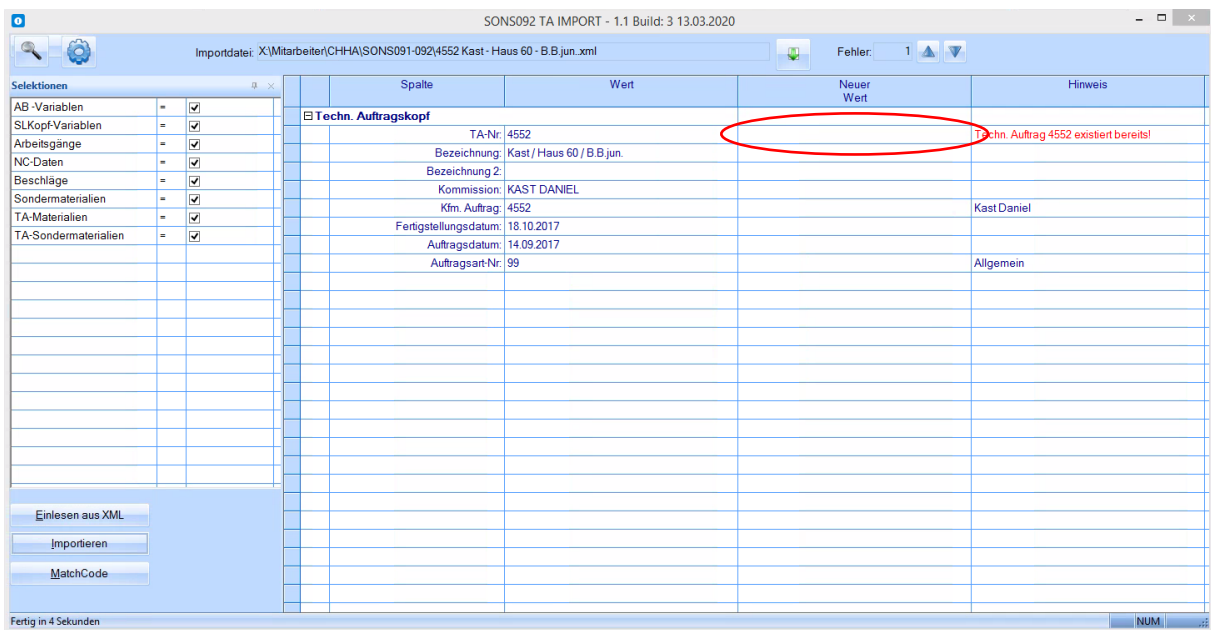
SONS092 TA IMPORT - 1.1 Build: 3 13.03.2020

Importdatei: X:\Mitarbeiter\CHHA\SONS091-092\4552 Kast - Haus 60 - B.B.jun..xml

Fehler: 1

Selektionen

| | | |
|---|---|---|
| AB -Variablen | = | ☑ |
| SLKopf-Variablen | = | ☑ |
| Arbeitsgänge | = | ☑ |
| NC-Daten | = | ☑ |
| Beschläge | = | ☑ |
| Sondermaterialien | = | ☑ |
| TA-Materialien | = | ☑ |
| TA-Sondermaterialien | = | ☑ |

Einlesen aus XML

Importieren

MatchCode

| Spalte | Wert | Neuer Wert | Hinweis |
|---|---|---|---|
| ⊟ Techn. Auftragskopf | | | |
| TA-Nr: | 4552 | | Techn. Auftrag 4552 existiert bereits! |
| Bezeichnung: | Kast / Haus 60 / B.B.jun. | | |
| Bezeichnung 2: | | | |
| Kommission: | KAST DANIEL | | |
| Kfm. Auftrag: | 4552 | | Kast Daniel |
| Fertigstellungsdatum: | 18.10.2017 | | |
| Auftragsdatum: | 14.09.2017 | | |
| Auftragsart-Nr: | 99 | | Allgemein |

Fertig in 4 Sekunden

NUM